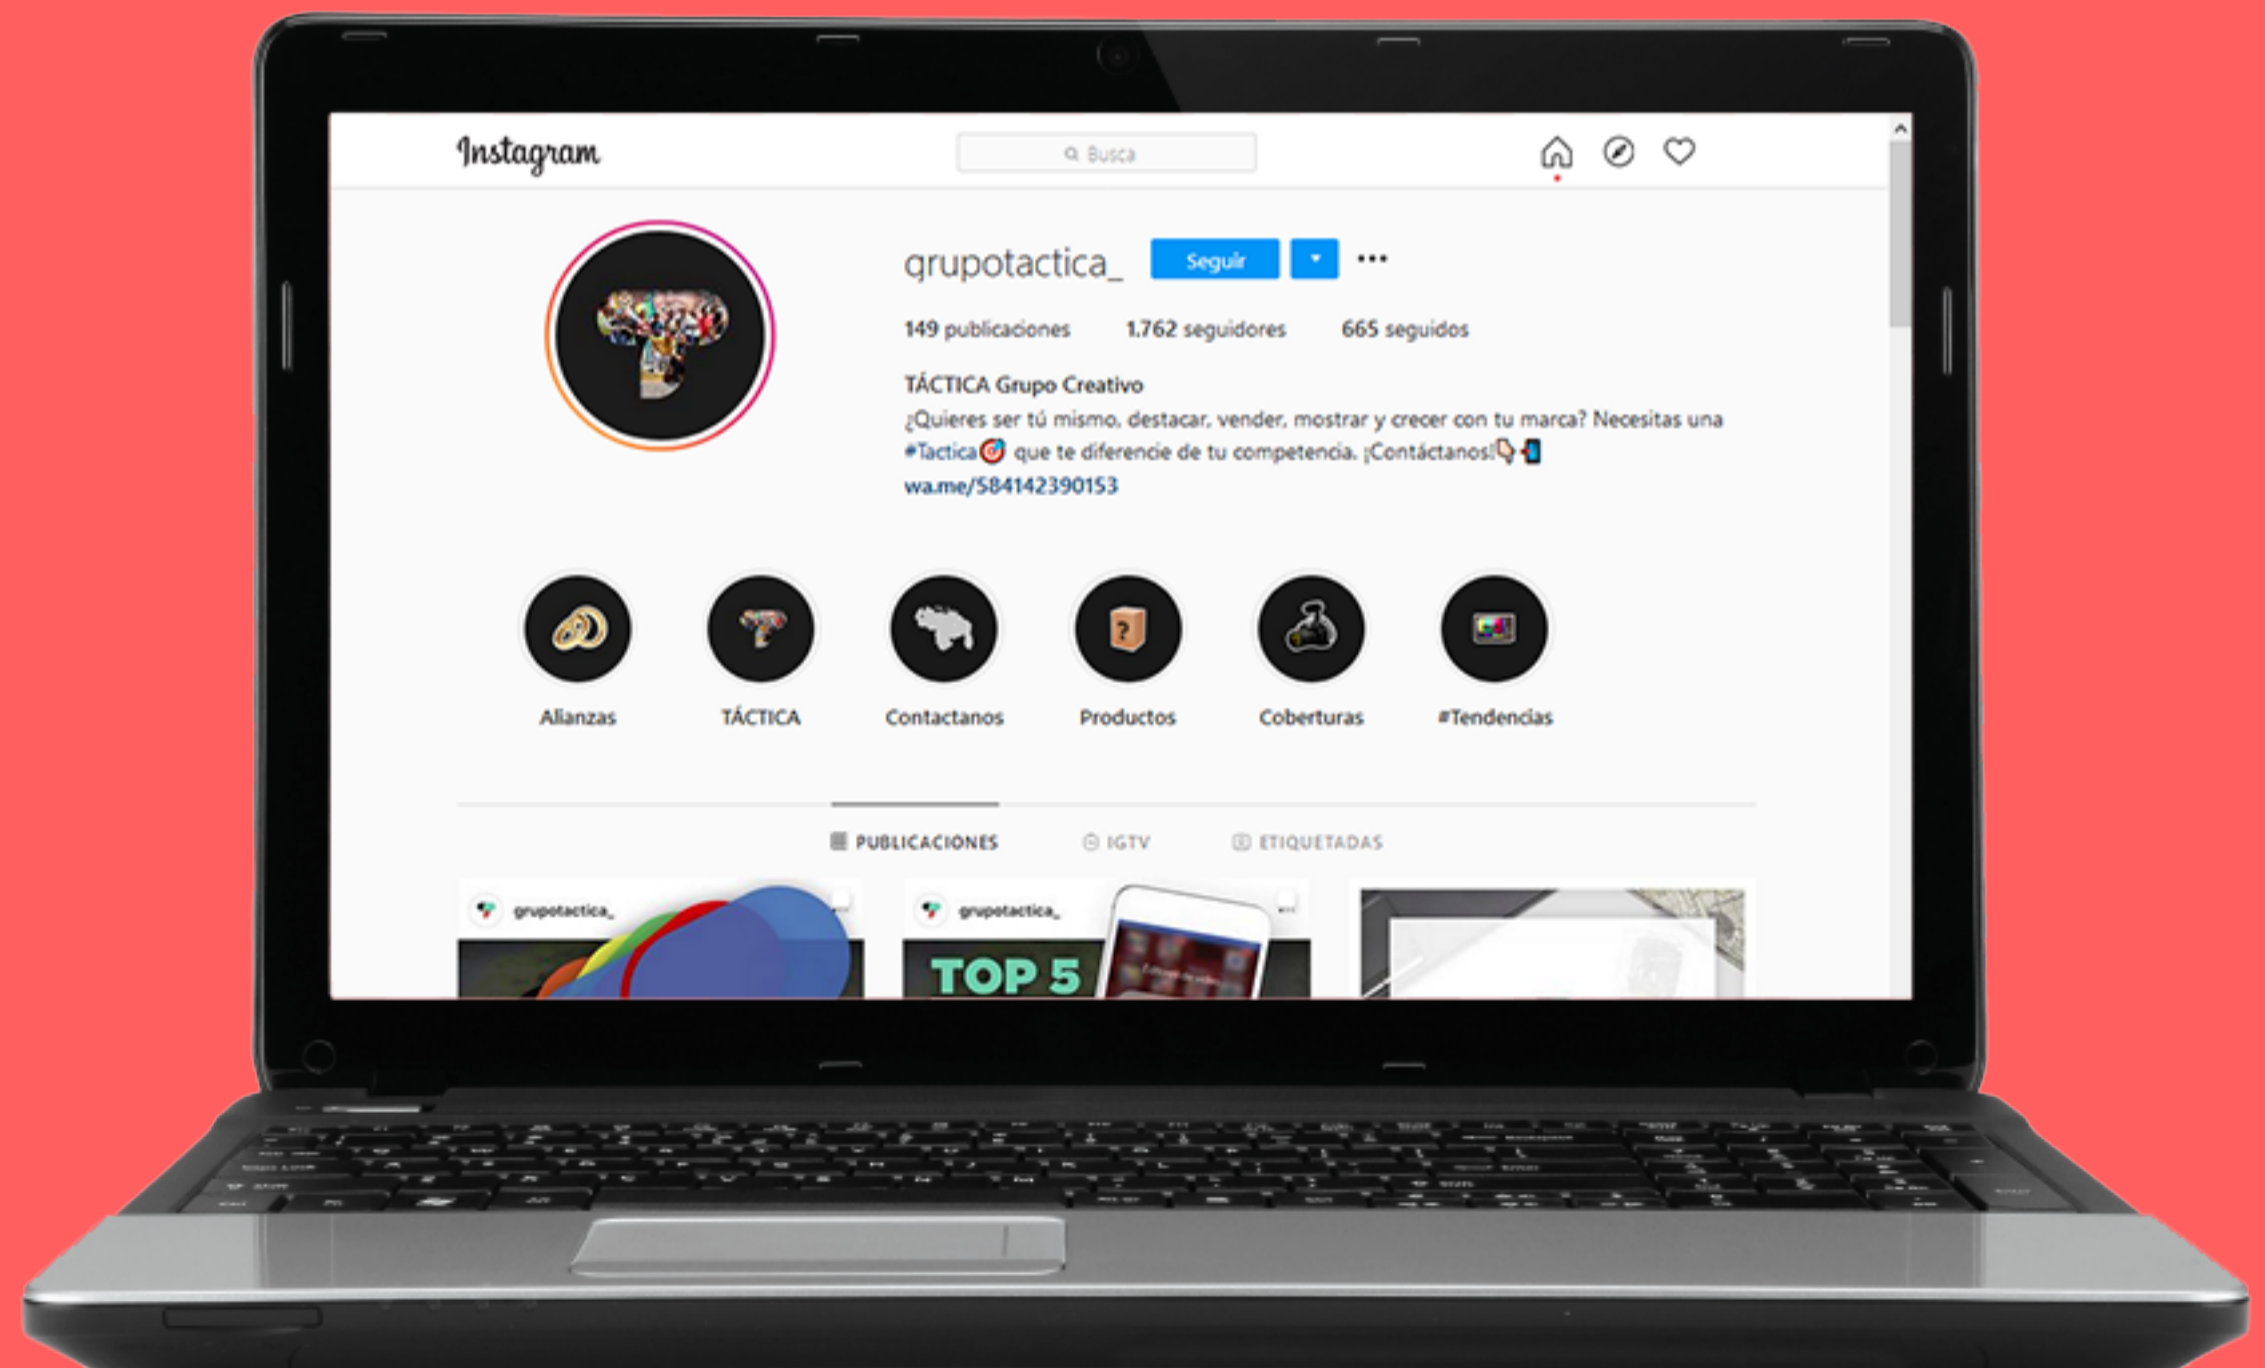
Instagram

Busca

grupotactica_ Seguir ···

149 publicaciones 1.762 seguidores 665 seguidos

TÁCTICA Grupo Creativo
¿Quieres ser tú mismo, destacar, vender, mostrar y crecer con tu marca? Necesitas una #Tactica🎯 que te diferencie de tu competencia. ¡Contáctanos!👇📲
wa.me/584142390153

Alianzas
TÁCTICA
Contactanos
Productos
Coberturas
#Tendencias

PUBLICACIONES IGTV ETIQUETADAS

grupotactica_
grupotactica_
TOP 5